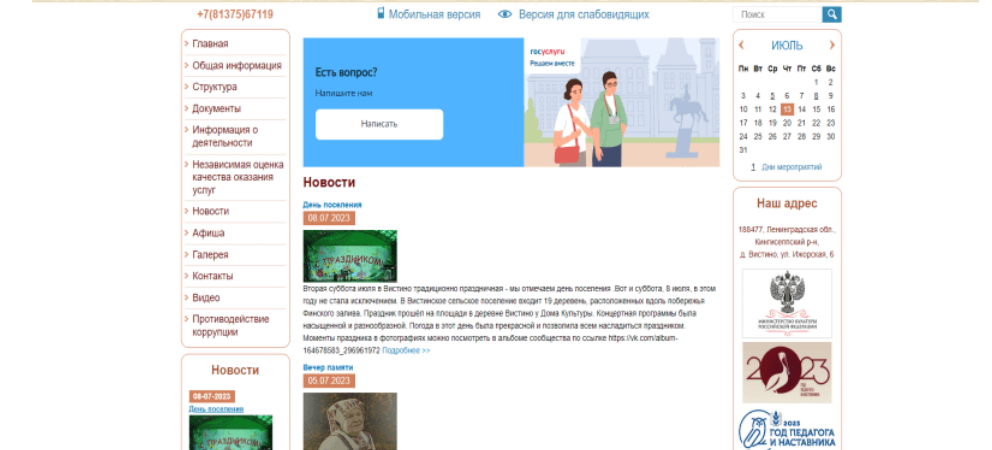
+7(81375)67119

Мобильная версия

Версия для слабовидящих

Поиск

Главная
Общая информация
Структура
Документы
Информация о деятельности
Независимая оценка качества оказания услуг
Новости
Афиша
Галерея
Контакты
Видео
Противодействие коррупции

Новости

08-07-2023
День поселения

Есть вопрос?
Напишите нам
Написать

госуслуги
Решаем вместе

Новости

День поселения
08.07.2023

ПРАЗДНИКОМ

Вторая суббота июля в Вистино традиционно праздничная - мы отмечаем день поселения. Вот и суббота, 8 июля, в этом году не стала исключением. В Вистинское сельское поселение входит 19 деревень, расположенных вдоль побережья Финского залива. Праздник прошёл на площади в деревне Вистино у Дома Культуры. Концертная программы была насыщенной и разнообразной. Погода в этот день была прекрасной и позволила всем насладиться праздником. Моменты праздника в фотографиях можно посмотреть в альбоме сообщества по ссылке https://vk.com/album-164678583_296961972 Подробнее >>

Вечер памяти
05.07.2023

ИЮЛЬ

| Пн | Вт | Ср | Чт | Пт | Сб | Вс |
|---|---|---|---|---|---|---|
| | | | | | 1 | 2 |
| 3 | 4 | 5 | 6 | 7 | 8 | 9 |
| 10 | 11 | 12 | 13 | 14 | 15 | 16 |
| 17 | 18 | 19 | 20 | 21 | 22 | 23 |
| 24 | 25 | 26 | 27 | 28 | 29 | 30 |
| 31 | | | | | | |

1 Дни мероприятий

Наш адрес

188477, Ленинградская обл., Кингисеппский р-н, д. Вистино, ул. Ижорская, 6

МИНИСТЕРСТВО КУЛЬТУРЫ РОССИЙСКОЙ ФЕДЕРАЦИИ

2023

2023 ГОД ПЕДАГОГА И НАСТАВНИКА